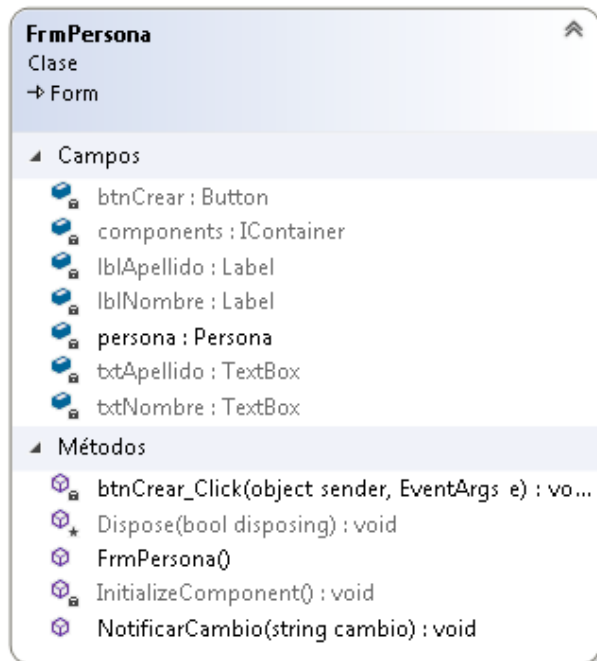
FrmPersona
Clase
→ Form

Campos
btnCrear : Button
components : IContainer
lblApellido : Label
lblNombre : Label
persona : Persona
txtApellido : TextBox
txtNombre : TextBox

Métodos
btnCrear_Click(object sender, EventArgs e) : vo...
Dispose(bool disposing) : void
FrmPersona()
InitializeComponent() : void
NotificarCambio(string cambio) : void